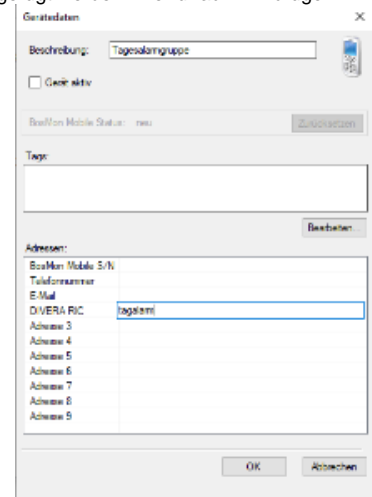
Gerätedaten

Beschreibung: Tagesalarmgruppe

Gerät aktiv

BosMon Mobile Status: neu

Zurücksetzen

Tags:

Bearbeiten...

Adressen:

| | |
|---|---|
| BosMon Mobile S/N | |
| Telefonnummer | |
| E-Mail | |
| DIVERA RIC | tagalarm |
| Adresse 3 | |
| Adresse 4 | |
| Adresse 5 | |
| Adresse 6 | |
| Adresse 7 | |
| Adresse 8 | |
| Adresse 9 | |

OK Abbrechen